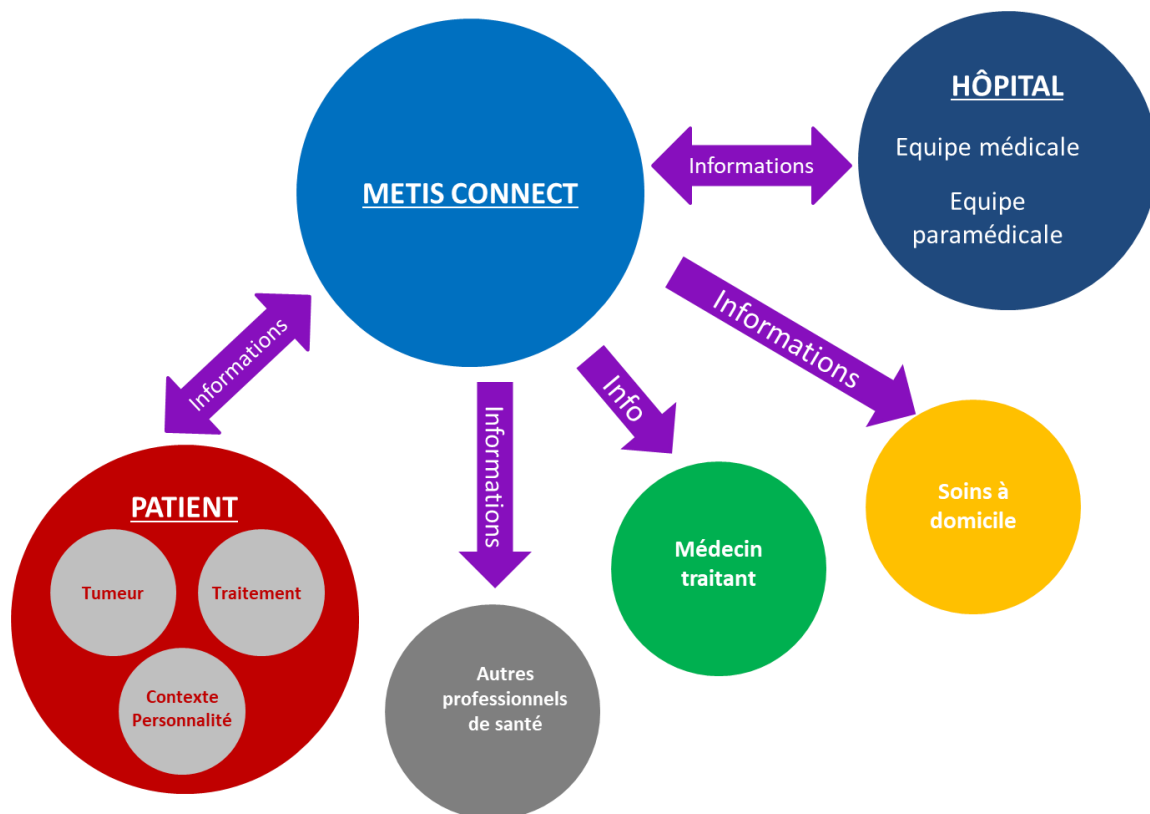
METIS CONNECT

Informations

HÔPITAL

Equipe médicale

Equipe paramédicale

Informations

Informations

Informations

Info

PATIENT

Tumeur

Traitement

Contexte Personnalité

Autres professionnels de santé

Médecin traitant

Soins à domicile